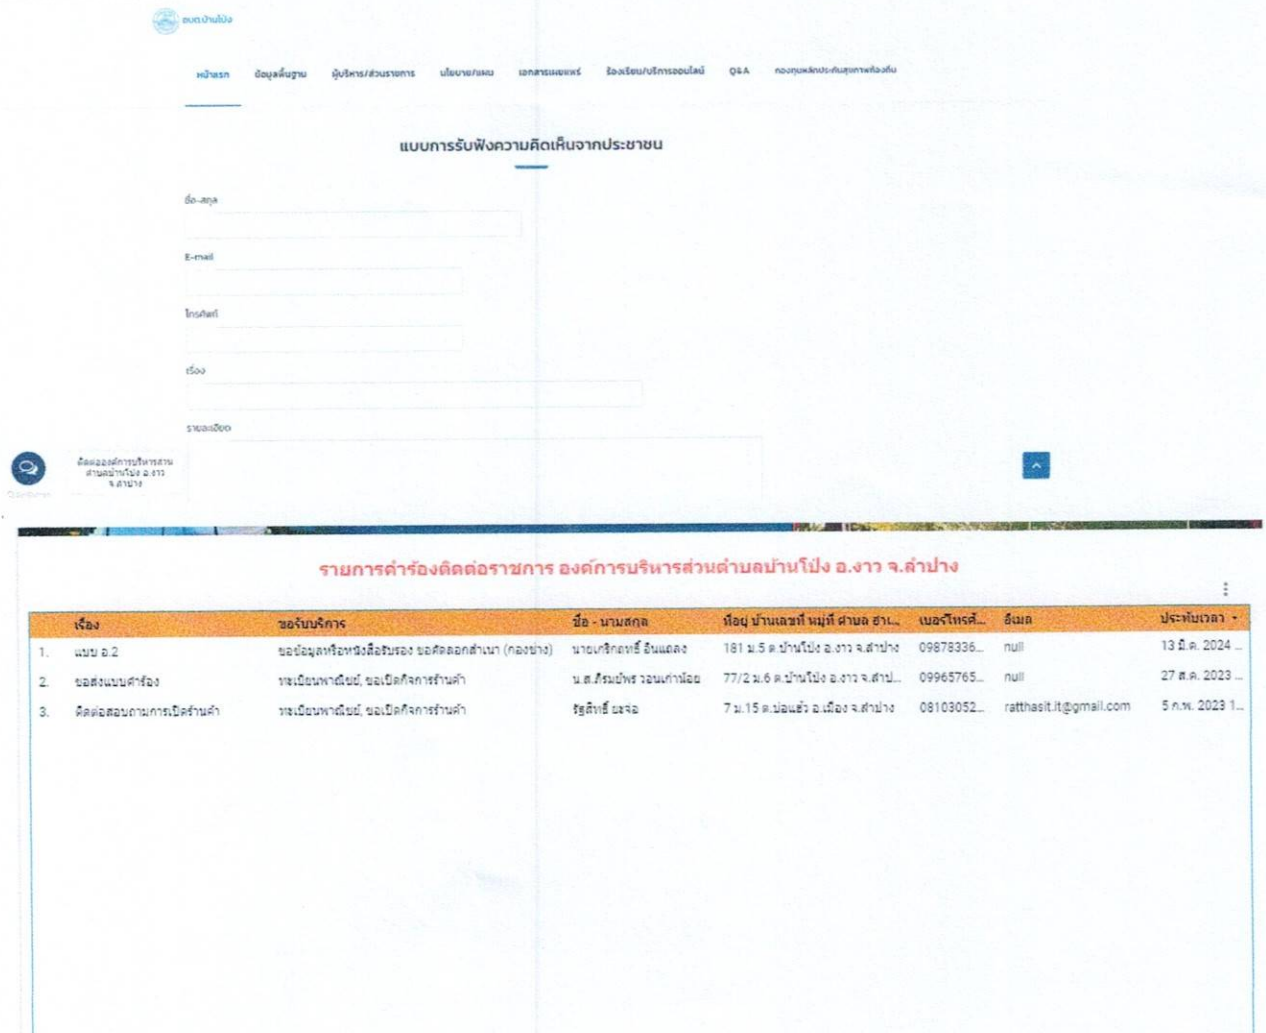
อบต.บ้านโป่ง

หน้าแรก ข้อมูลพื้นฐาน ผู้บริหาร/ส่วนราชการ นโยบาย/แผน เอกสารเผยแพร่ ร้องเรียน/บริการออนไลน์ Q&A กองทุนหลักประกันสุขภาพท้องถิ่น

แบบการรับฟังความคิดเห็นจากประชาชน

ชื่อ-สกุล

E-mail

โทรศัพท์

เรื่อง

รายละเอียด

ติดต่อองค์การบริหารส่วนตำบลบ้านโป่ง อ.งาว จ.ลำปาง

รายการคำร้องติดต่อราชการ องค์การบริหารส่วนตำบลบ้านโป่ง อ.งาว จ.ลำปาง

| | เรื่อง | ขอรับบริการ | ชื่อ - นามสกุล | ที่อยู่ บ้านเลขที่ หมู่ที่ ตำบล อำ... | เบอร์โทรศั... | อีเมล | ประทับเวลา |
|---|---|---|---|---|---|---|---|
| 1. | แบบ อ.2 | ขอข้อมูลหรือหนังสือรับรอง ขอคัดลอกสำเนา (กองช่าง) | นายเกริกฤทธิ์ อินแสง | 181 ม.5 ต.บ้านโป่ง อ.งาว จ.ลำปาง | 09878336... | null | 13 มี.ค. 2024 ... |
| 2. | ขอส่งแบบคำร้อง | ทะเบียนพาณิชย์, ขอเปิดกิจการร้านค้า | น.ส.ภิรมย์พร วอนเก่าน้อย | 77/2 ม.6 ต.บ้านโป่ง อ.งาว จ.ลำป... | 09965765... | null | 27 ต.ค. 2023 ... |
| 3. | ติดต่อสอบถามการเปิดร้านค้า | ทะเบียนพาณิชย์, ขอเปิดกิจการร้านค้า | รัฐสิทธิ์ ผะจอ | 7 ม.15 ต.บ่อแฮ้ว อ.เมือง จ.ลำปาง | 08103052... | ratthasit.it@gmail.com | 5 ก.พ. 2023 1... |